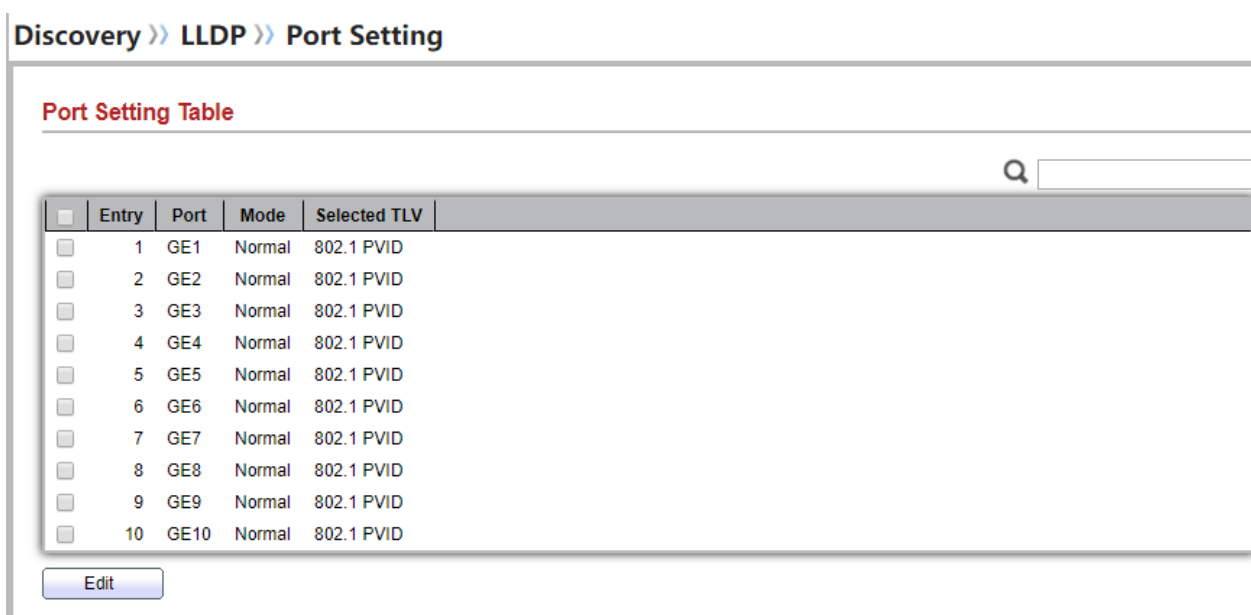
Discovery ›› LLDP ›› Port Setting

Port Setting Table

| | Entry | Port | Mode | Selected TLV |
|---|---|---|---|---|
| | 1 | GE1 | Normal | 802.1 PVID |
| | 2 | GE2 | Normal | 802.1 PVID |
| | 3 | GE3 | Normal | 802.1 PVID |
| | 4 | GE4 | Normal | 802.1 PVID |
| | 5 | GE5 | Normal | 802.1 PVID |
| | 6 | GE6 | Normal | 802.1 PVID |
| | 7 | GE7 | Normal | 802.1 PVID |
| | 8 | GE8 | Normal | 802.1 PVID |
| | 9 | GE9 | Normal | 802.1 PVID |
| | 10 | GE10 | Normal | 802.1 PVID |

Edit